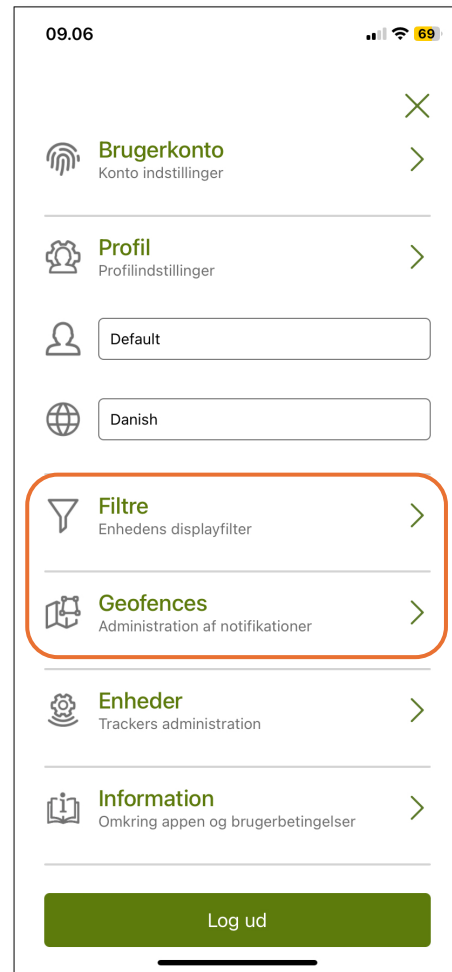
09.06

69

Brugerkonto
Konto indstillinger

Profil
Profilindstillinger

Default

Danish

Filtre
Enhedens displayfilter

Geofences
Administration af notifikationer

Enheder
Trackers administration

Information
Omkring appen og brugerbetingelser

Log ud